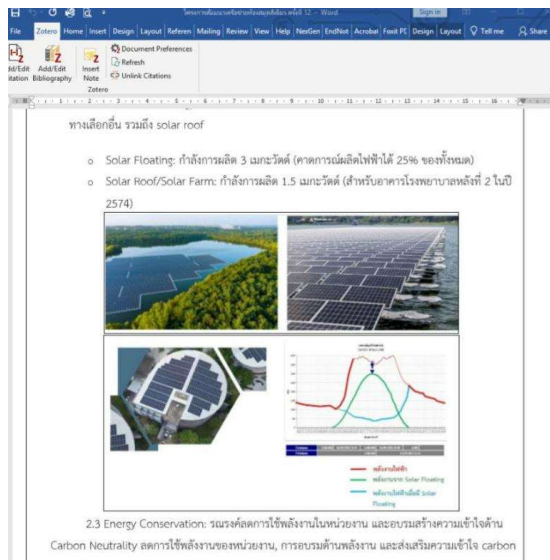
โครงการพัฒนาพลังงานทดแทนโรงพยาบาล ครั้งที่ 12 - Word

Sign in

File Zotero Home Insert Design Layout Referen Mailing Review View Help NexGen EndNot Acrobat Foxit PD Design Layout Tell me Share

dd/Edit Citation Add/Edit Bibliography Insert Note Document Preferences Refresh Unlink Citations

Zotero

ทางเลือกอื่น รวมถึง solar roof

o Solar Floating: กำลังการผลิต 3 เมกะวัตต์ (คาดการณ์ผลิตไฟฟ้าได้ 25% ของทั้งหมด)

o Solar Roof/Solar Farm: กำลังการผลิต 1.5 เมกะวัตต์ (สำหรับอาคารโรงพยาบาลหลังที่ 2 ในปี 2574)

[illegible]

พลังงานไฟฟ้า

พลังงานจาก Solar Floating

พลังงานไฟฟ้าที่เหลือ Solar Floating

2.3 Energy Conservation: รณรงค์ลดการใช้พลังงานในหน่วยงาน และอบรมสร้างความเข้าใจด้าน Carbon Neutrality ลดการใช้พลังงานของหน่วยงาน, การอบรมด้านพลังงาน และส่งเสริมความเข้าใจ carbon